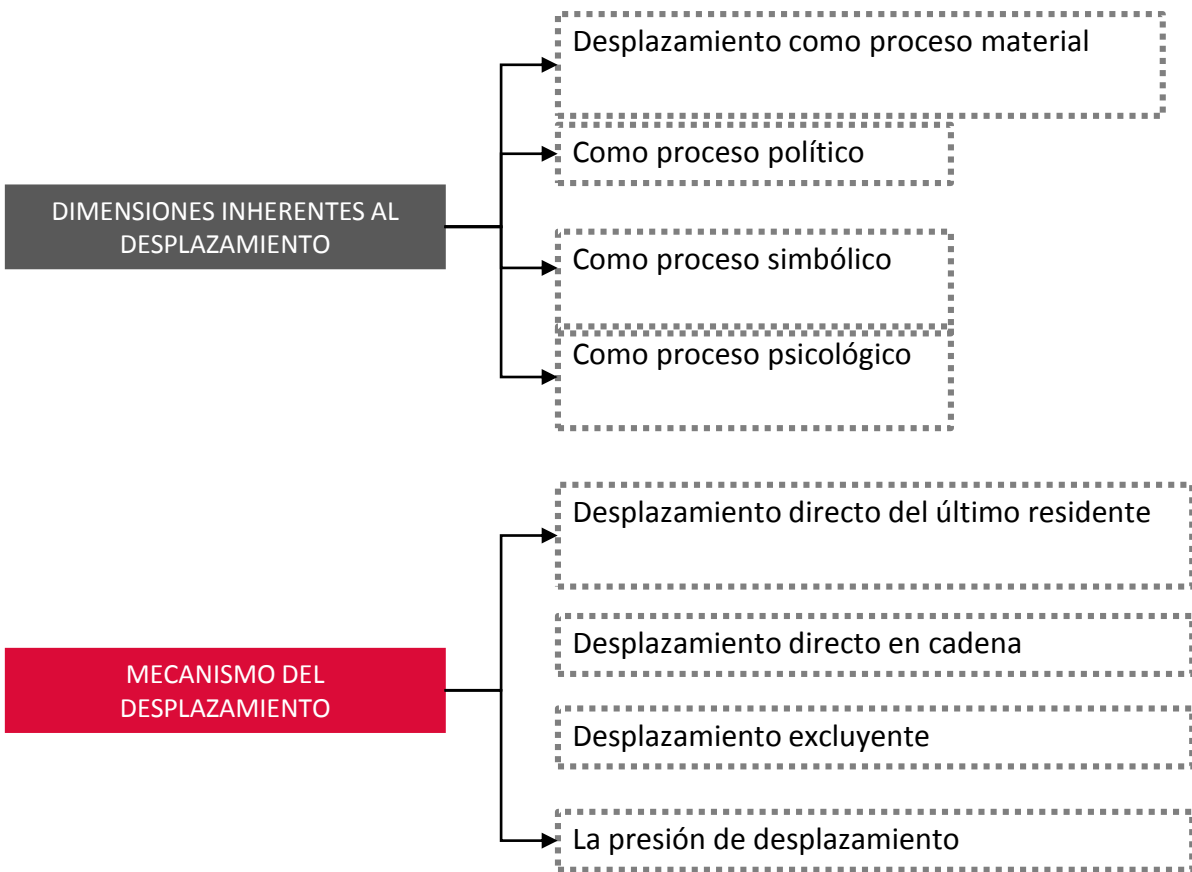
DIMENSIONES INHERENTES AL DESPLAZAMIENTO

Desplazamiento como proceso material

Como proceso político

Como proceso simbólico

Como proceso psicológico

MECANISMO DEL DESPLAZAMIENTO

Desplazamiento directo del último residente

Desplazamiento directo en cadena

Desplazamiento excluyente

La presión de desplazamiento